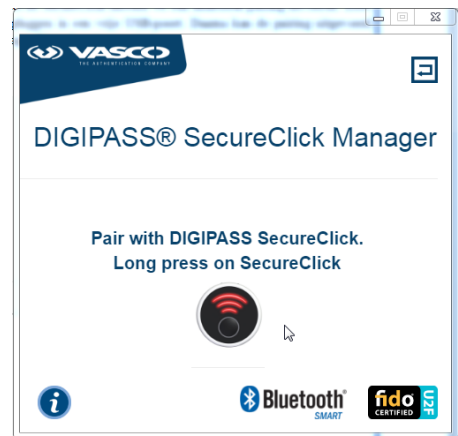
pluggen in een vrije USB-poort. Daarna kan de pairing uitgevoerd

VASCO
THE AUTHENTICATION COMPANY

DIGIPASS® SecureClick Manager

Pair with DIGIPASS SecureClick.
Long press on SecureClick

i

Bluetooth®
SMART

fido
CERTIFIED
U2F